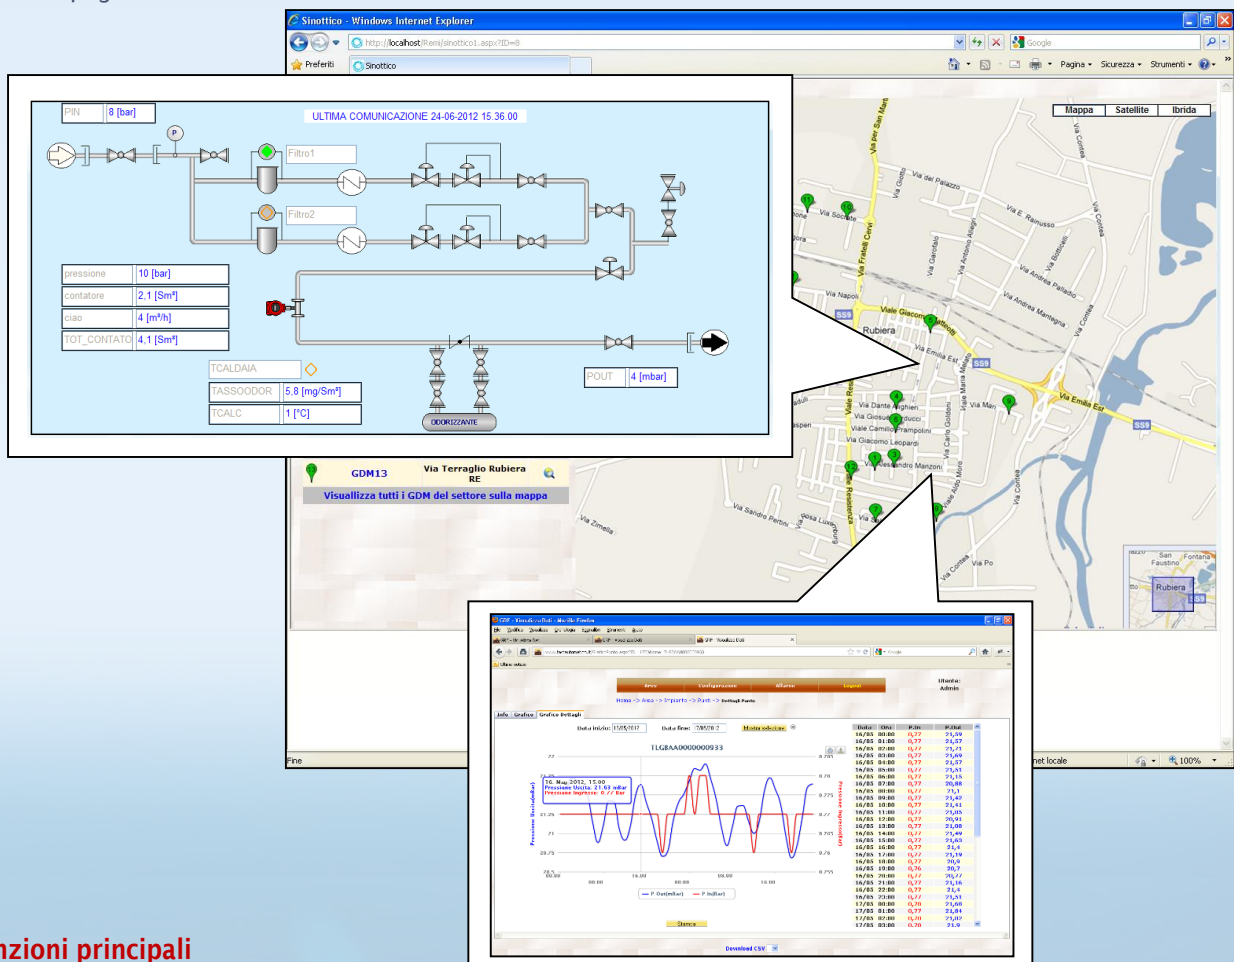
Sinottico - Windows Internet Explorer

http://localhost/Rem/sinottico1.aspx?ID=8

Google

Preferiti

Sinottico

Pagina • Sicurezza • Strumenti •

PIN | 8 [bar]

ULTIMA COMUNICAZIONE 24-06-2012 15.36.00

P

Filtro1

Filtro2

| pressione | 10 [bar] |
|---|---|
| contatore | 2,1 [Sm³] |
| ciao | 4 [m³/h] |
| TOT_CONTATO | 4,1 [Sm³] |

TCALDAIA

TASSOODOR | 5,8 [mg/Sm³]

TCALC | 1 [°C]

ODORIZZANTE

POUT | 4 [mbar]

Mappa | Satellite | Ibrida

Via per San Martino

Via del Palazzo

Via Socrate

Via E. Ramusso

Via Fratelli Cervi

Via Napoli

Rubiera

Via Emilia Est

Via Dante Alighieri

Via Giacomo Leopardi

Via Alessandro Manzoni

Via Sandro Pertini

Via Zimella

Via Po

San Faustino

Fontana

Rubiera

GDM13 | Via Terraglio Rubiera RE

Visualizza tutti i GDM del settore sulla mappa

Fine

net locale

100%

TLGBAA0000000933

16. Mag 2012, 15.00
Pressione Uscita: 21.63 mBar
Pressione Ingresso: 0.77 Bar

Download CSV

Utente: Admin

Data inizio: | Data fine: | Mostra selezione

| Data | Ora | P.In | P.Out |
|---|---|---|---|

nzioni principali